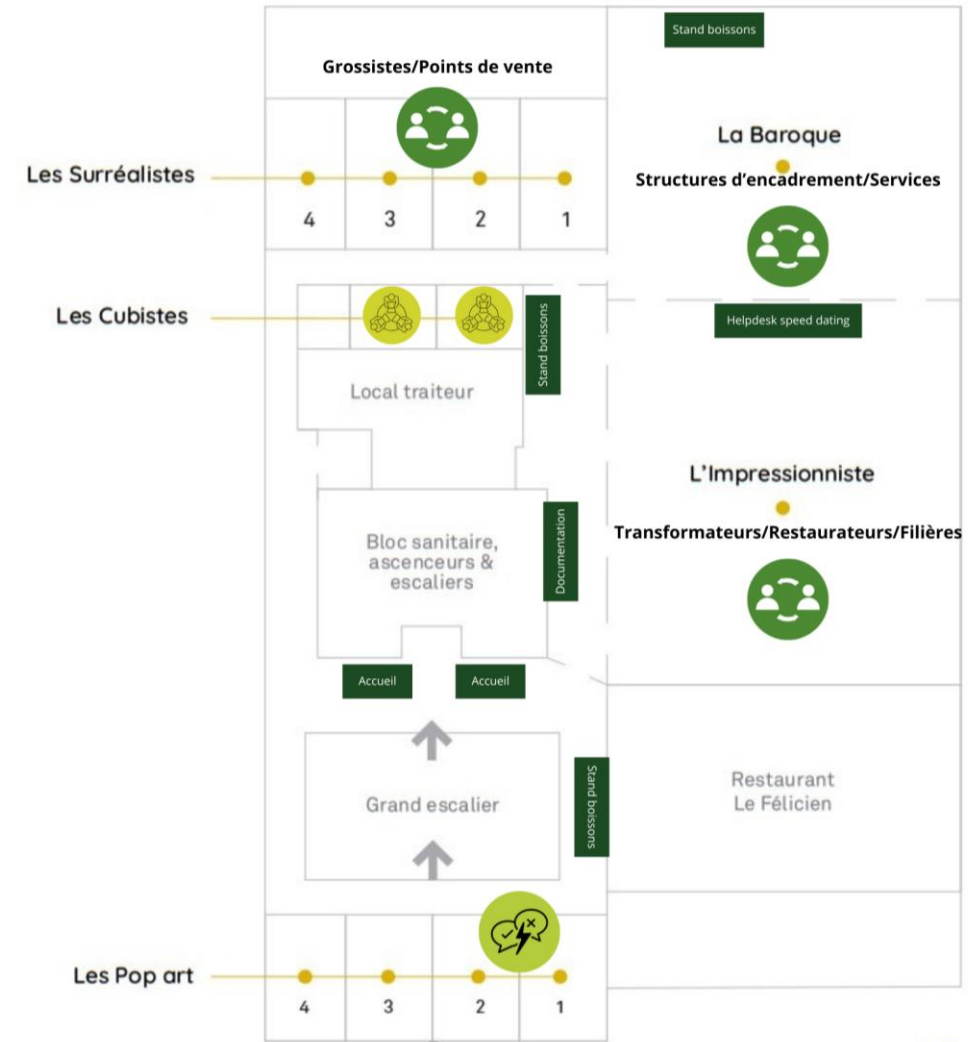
Stand boissons

Grossistes/Points de vente

La Baroque

Les Surréalistes

Structures d'encadrement/Services

4 3 2 1

Les Cubistes

Stand boissons

Helpdesk speed dating

Local traiteur

L'Impressionniste

Transformateurs/Restaurateurs/Filières

Bloc sanitaire, ascenceurs & escaliers

Documentation

Accueil

Accueil

Grand escalier

Stand boissons

Restaurant Le Félicien

Les Pop art

4 3 2 1